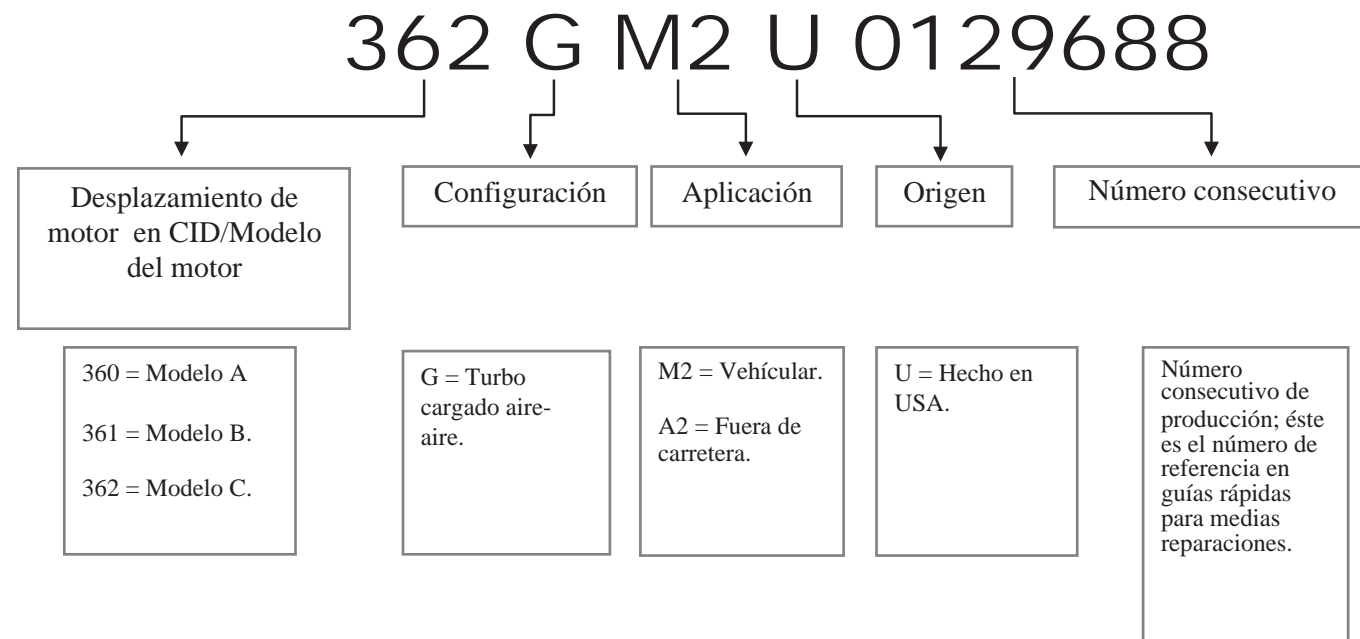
362 G M2 U 0129688

Desplazamiento de motor en CID/Modelo del motor

Configuración

Aplicación

Origen

Número consecutivo

360 = Modelo A

361 = Modelo B.

362 = Modelo C.

G = Turbo cargado aire-aire.

M2 = Vehícular.

A2 = Fuera de carretera.

U = Hecho en USA.

Número consecutivo de producción; éste es el número de referencia en guías rápidas para medias reparaciones.